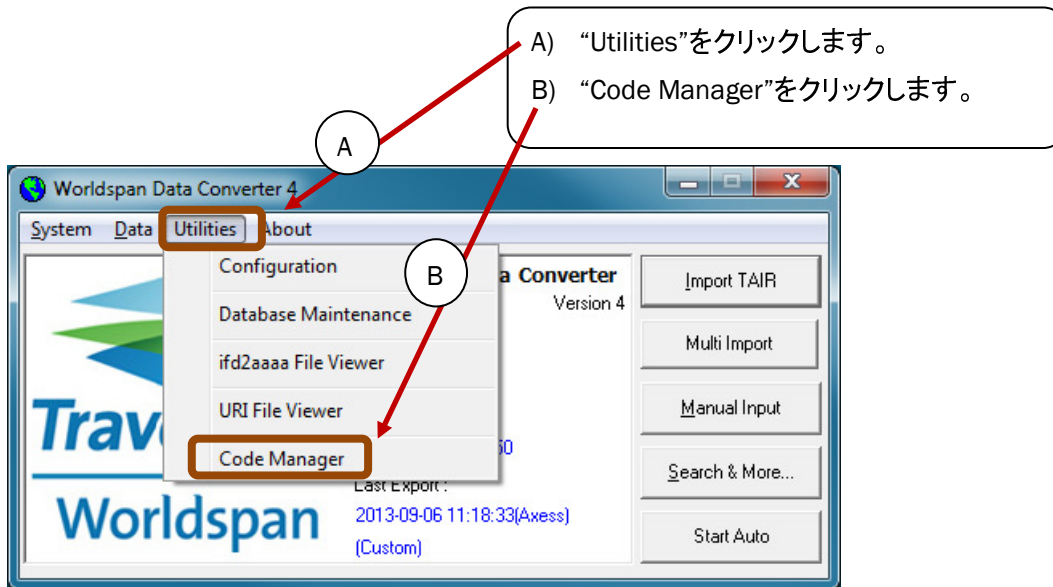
A) “Utilities”をクリックします。

B) “Code Manager”をクリックします。

A

Worldspan Data Converter 4

System Data Utilities About

Configuration

B

a Converter

Version 4

Database Maintenance

ifd2aaaa File Viewer

URI File Viewer

Code Manager

Trav

50

Last Export :

2013-09-06 11:18:33(Axess)

(Custom)

Worldspan

Import TAIR

Multi Import

Manual Input

Search & More...

Start Auto